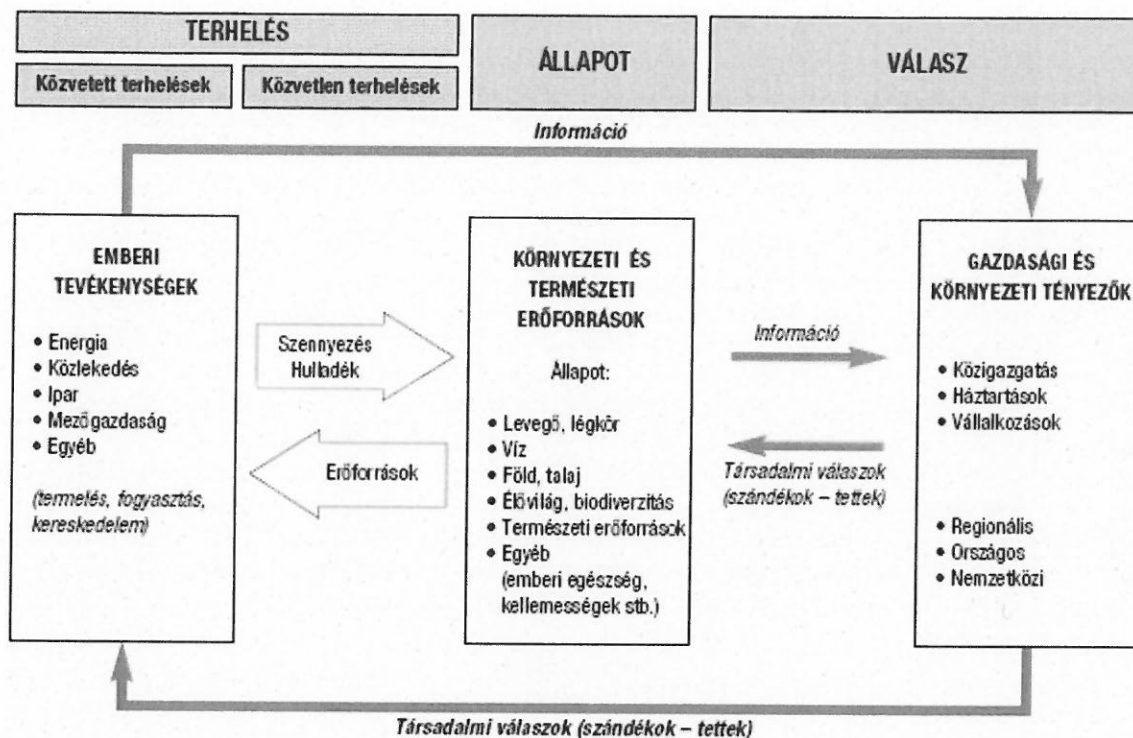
TERHELÉS

Közvetett terhelések

Közvetlen terhelések

ÁLLAPOT

VÁLASZ

Információ

EMBERI TEVÉKENYSÉGEK

• Energia
• Közlekedés
• Ipar
• Mezőgazdaság
• Egyéb

(termelés, fogyasztás, kereskedelem)

Szennyezés Hulladék

Erőforrások

KÖRNYEZETI ÉS TERMÉSZETI ERŐFORRÁSOK

Állapot:

• Levegő, légkör
• Víz
• Föld, talaj
• Élővilág, biodiverzitás
• Természeti erőforrások
• Egyéb (emberi egészség, kellemességek stb.)

Információ

Társadalmi válaszok (szándékok – tettek)

GAZDASÁGI ÉS KÖRNYEZETI TÉNYEZŐK

• Közigazgatás
• Háztartások
• Vállalkozások

• Regionális
• Országos
• Nemzetközi

Társadalmi válaszok (szándékok – tettek)